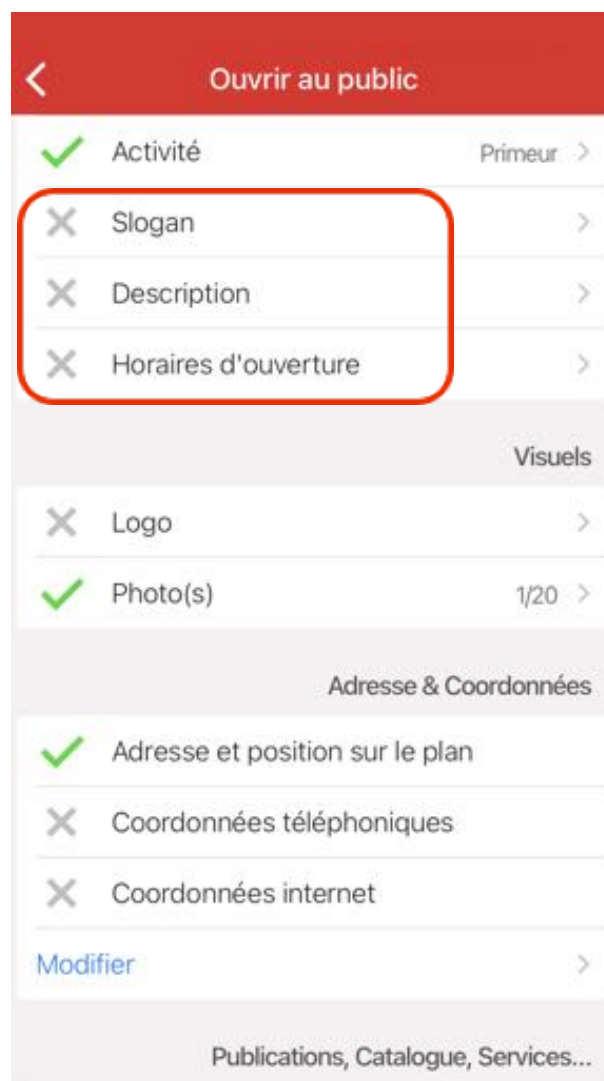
Ouvrir au public

Activité Primeur

Slogan

Description

Horaires d'ouverture

Visuels

Logo

Photo(s) 1/20

Adresse & Coordonnées

Adresse et position sur le plan

Coordonnées téléphoniques

Coordonnées internet

Modifier

Publications, Catalogue, Services...